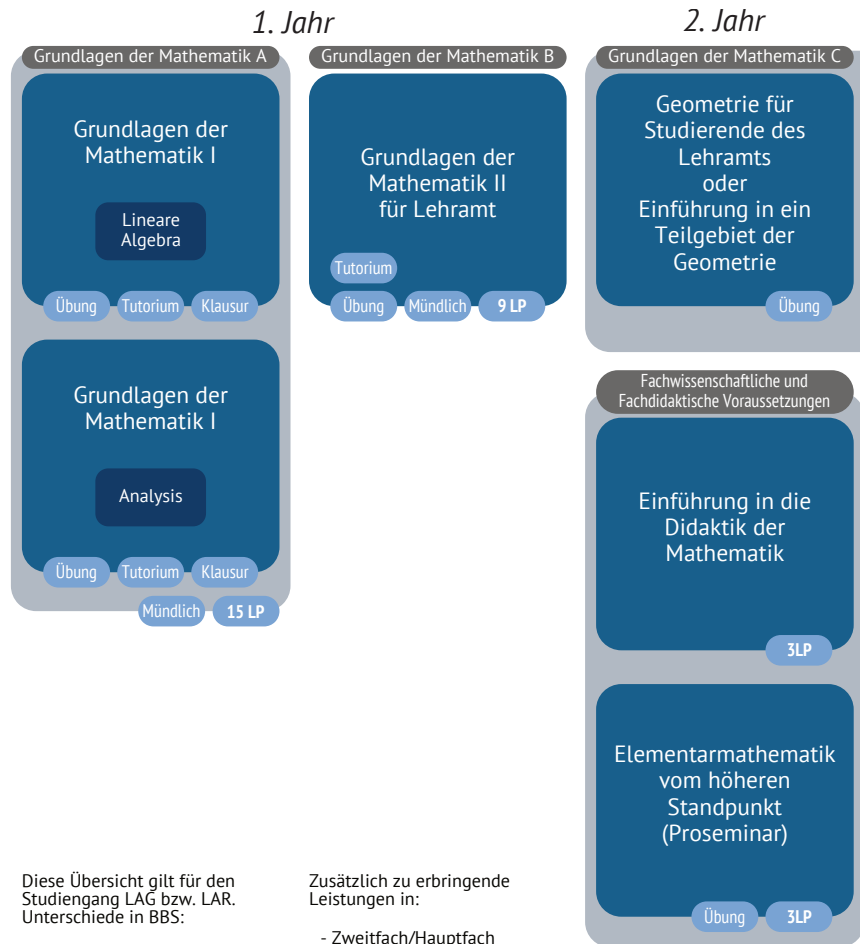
1. Jahr

2. Jahr

Grundlagen der Mathematik A

Grundlagen der Mathematik I

Lineare Algebra

Übung Tutorium Klausur

Grundlagen der Mathematik I

Analysis

Übung Tutorium Klausur

Mündlich 15 LP

Grundlagen der Mathematik B

Grundlagen der Mathematik II für Lehramt

Tutorium

Übung Mündlich 9 LP

Grundlagen der Mathematik C

Geometrie für Studierende des Lehramts oder Einführung in ein Teilgebiet der Geometrie

Übung

Fachwissenschaftliche und Fachdidaktische Voraussetzungen

Einführung in die Didaktik der Mathematik

3LP

Elementarmathematik vom höheren Standpunkt (Proseminar)

Übung 3LP

Diese Übersicht gilt für den Studiengang LAG bzw. LAR. Unterschiede in BBS:

Zusätzlich zu erbringende Leistungen in:

- Zweitfach/Hauptfach